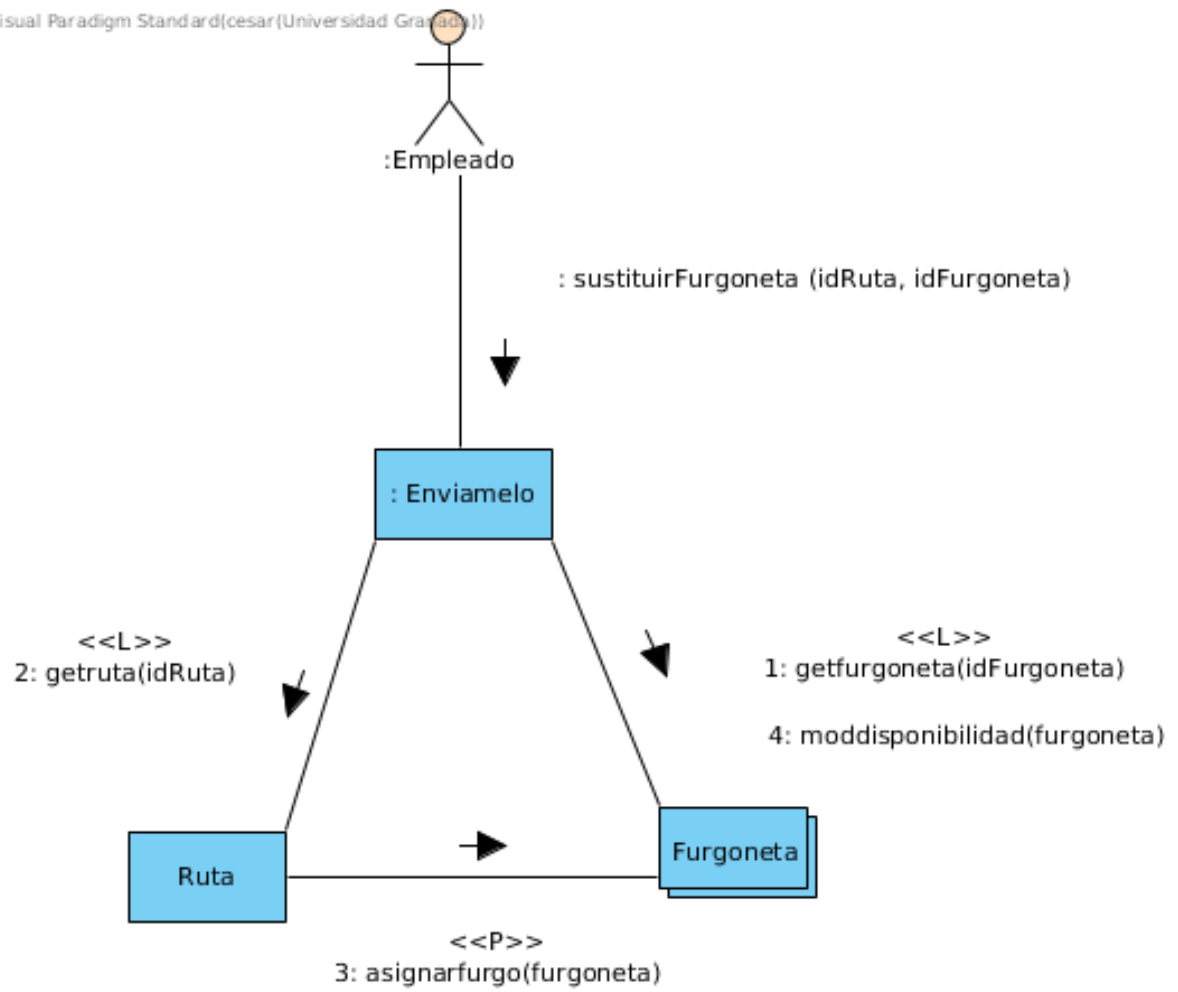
isual Paradigm Standard(cesar(Universidad Granada))

:Empleado

: sustituirFurgoneta (idRuta, idFurgoneta)

: Enviamelo

<<L>>
2: getruta(idRuta)

<<L>>
1: getfurgoneta(idFurgoneta)

4: moddisponibilidad(furgoneta)

Ruta

Furgoneta

<<P>>
3: asignarfurgo(furgoneta)